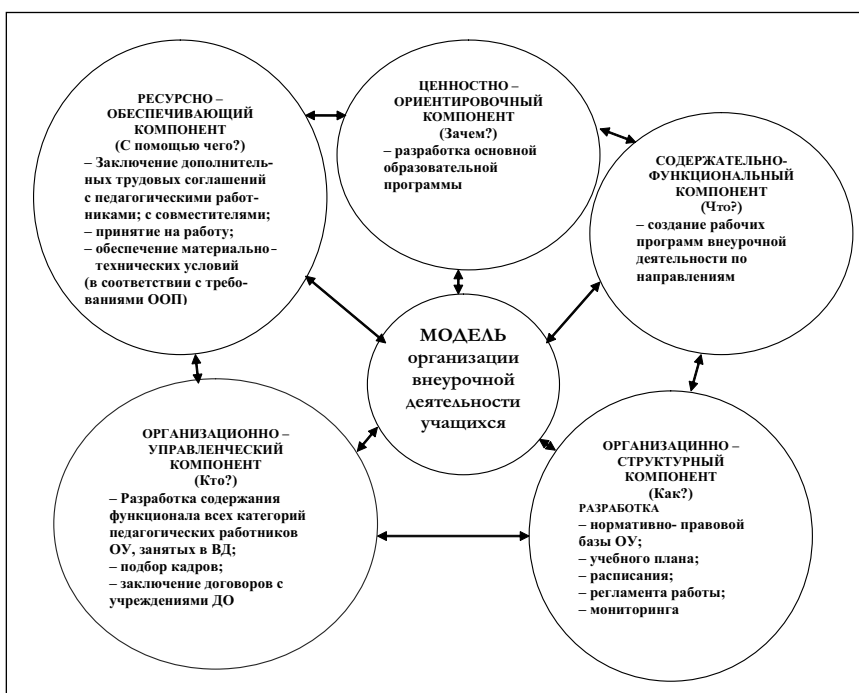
РЕСУРСНО – ОБЕСПЕЧИВАЮЩИЙ КОМПОНЕНТ
(С помощью чего?)
– Заключение дополнительных трудовых соглашений с педагогическими работниками; с совместителями;
– принятие на работу;
– обеспечение материально-технических условий
(в соответствии с требованиями ООП)

ЦЕННОСТНО – ОРИЕНТИРОВОЧНЫЙ КОМПОНЕНТ
(Зачем?)
– разработка основной образовательной программы

СОДЕРЖАТЕЛЬНО-ФУНКЦИОНАЛЬНЫЙ КОМПОНЕНТ
(Что?)
– создание рабочих программ внеурочной деятельности по направлениям

МОДЕЛЬ
организации внеурочной деятельности учащихся

ОРГАНИЗАЦИОННО – УПРАВЛЕНЧЕСКИЙ КОМПОНЕНТ
(Кто?)
– Разработка содержания функционала всех категорий педагогических работников ОУ, занятых в ВД;
– подбор кадров;
– заключение договоров с учреждениями ДО

ОРГАНИЗАЦИННО – СТРУКТУРНЫЙ КОМПОНЕНТ
(Как?)
РАЗРАБОТКА
– нормативно- правовой базы ОУ;
– учебного плана;
– расписания;
– регламента работы;
– мониторинга